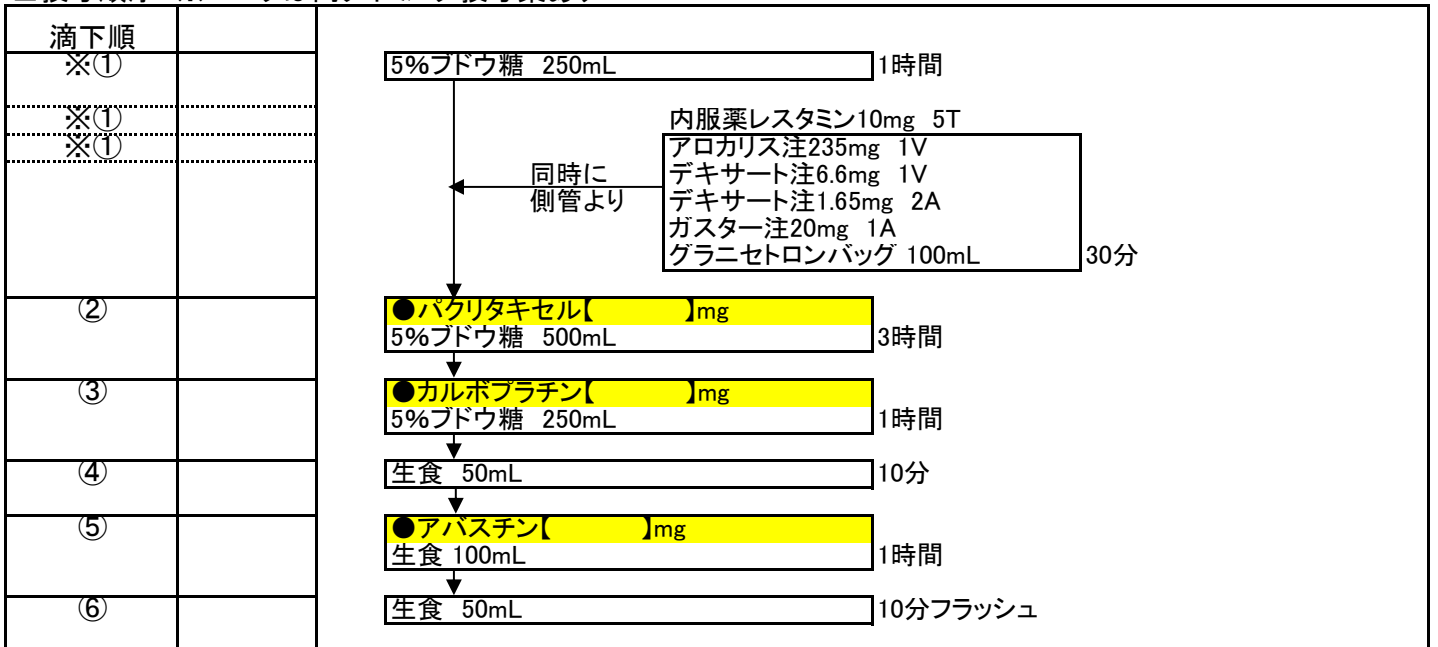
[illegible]

滴下順

※①

5%ブドウ糖 250mL

1時間

※①

※①

内服薬レスタミン10mg 5T

アロカリス注235mg 1V
デキサート注6.6mg 1V
デキサート注1.65mg 2A
ガスター注20mg 1A
グラニセトロンバッグ 100mL

30分

同時に
側管より

②

●パクリタキセル【 】mg
5%ブドウ糖 500mL

3時間

③

●カルボプラチン【 】mg
5%ブドウ糖 250mL

1時間

④

生食 50mL

10分

⑤

●アバスチン【 】mg
生食 100mL

1時間

⑥

生食 50mL

10分フラッシュ